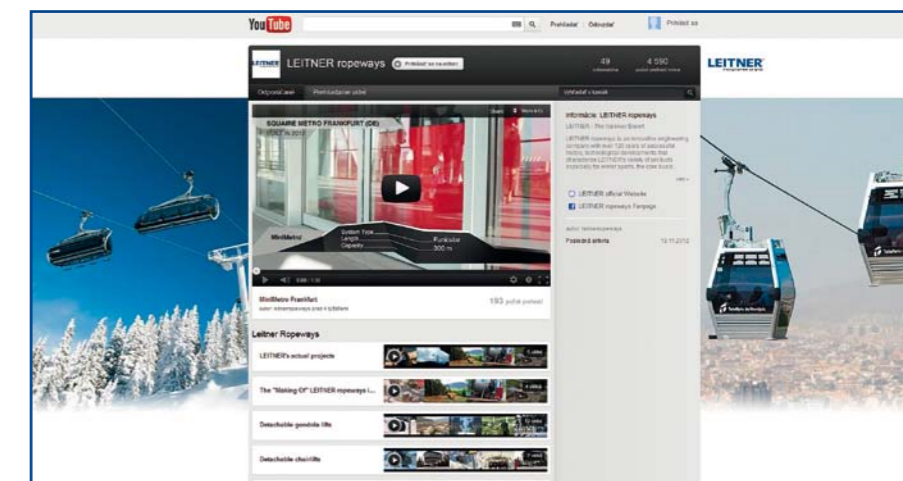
YouTube Prehľadať Odovzdať Prihlásiť sa

LEITNER LEITNER ropeways Prihlásiť sa na odber 49 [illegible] 4 590 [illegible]

LEITNER

Odporúčané Prehľadávať videá Vyhľadať v kanáli

SQUAIRE METRO FRANKFURT (DE) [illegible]

Zdieľať Viac info

System Type Length Capacity Funicular 300 m

MiniMetro

0:00 / 1:30

MiniMetro Frankfurt autor: leitnerropeways pred 4 týždňami 193 počet zhliadnutí

Informácie: LEITNER ropeways

LEITNER - The Cableway Expert

LEITNER ropeways is an innovative engineering company with over 120 years of successful history. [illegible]

viac »

LEITNER official Website

LEITNER ropeways Fanpage

autor: leitnerropeways

Posledná aktivita 12.11.2012

Leitner Ropeways

LEITNER's actual projects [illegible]

The "Making-Of" LEITNER ropeways I... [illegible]

Detachable gondola lifts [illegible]

Detachable chairlifts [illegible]